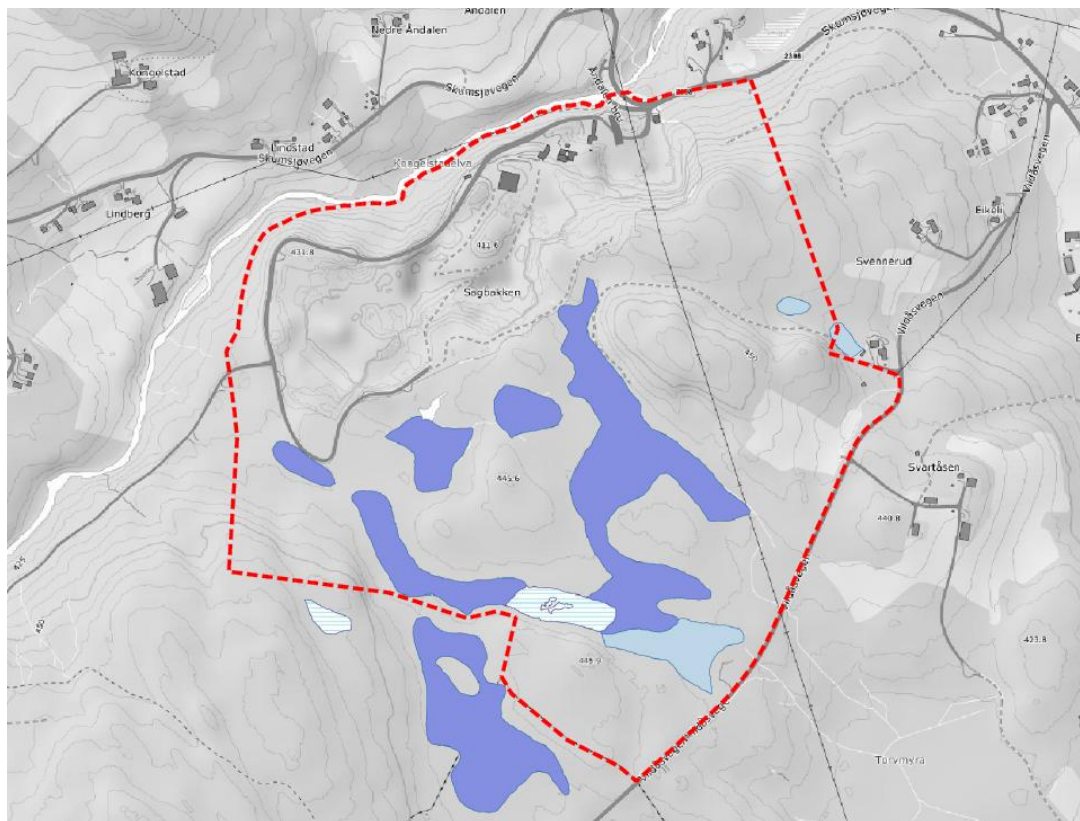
Andalen
Nedre Andalen
Kongelstad
Skumsjøvegen
Skumsjøvegen
Lindstad
Skumsjøvegen
Kongelstadelva
Lindberg
431.8
411.8
Søgbakken
Swennerud
Eikoli
Vikåsvegen
Vikåsvegen
450
445.6
Svartåsen
440.8
445.9
423.8
Torvmyra
450
415